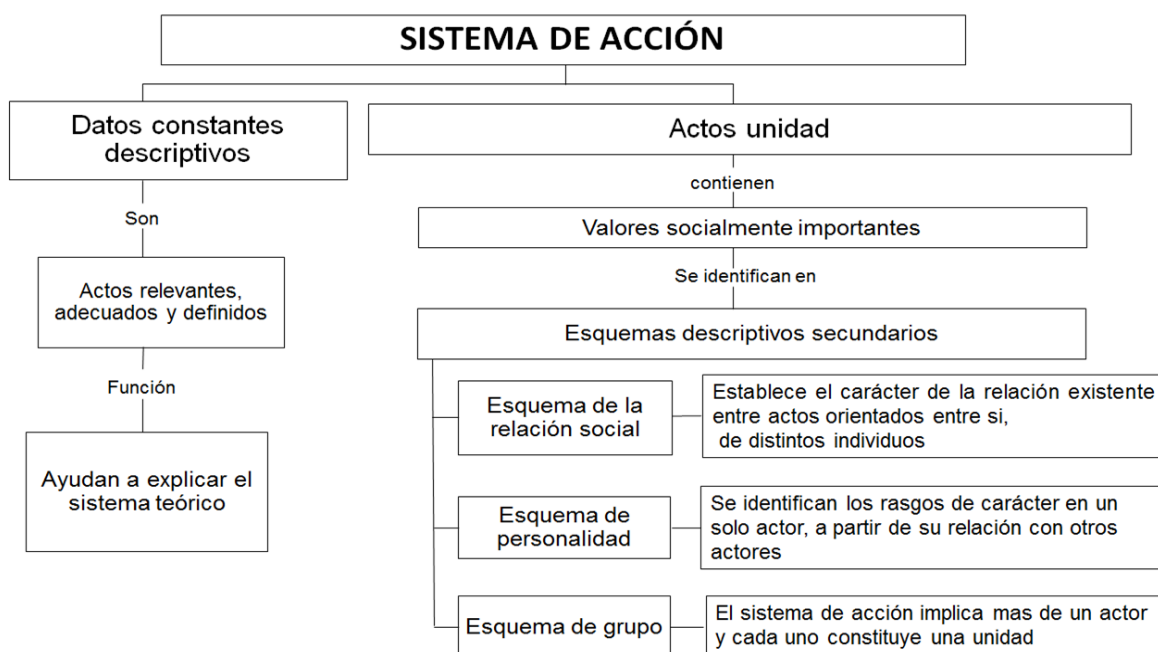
SISTEMA DE ACCIÓN

Datos constantes descriptivos

Son

Actos relevantes, adecuados y definidos

Función

Ayudan a explicar el sistema teórico

Actos unidad

contienen

Valores socialmente importantes

Se identifican en

Esquemas descriptivos secundarios

Esquema de la relación social

Establece el carácter de la relación existente entre actos orientados entre si, de distintos individuos

Esquema de personalidad

Se identifican los rasgos de carácter en un solo actor, a partir de su relación con otros actores

Esquema de grupo

El sistema de acción implica mas de un actor y cada uno constituye una unidad